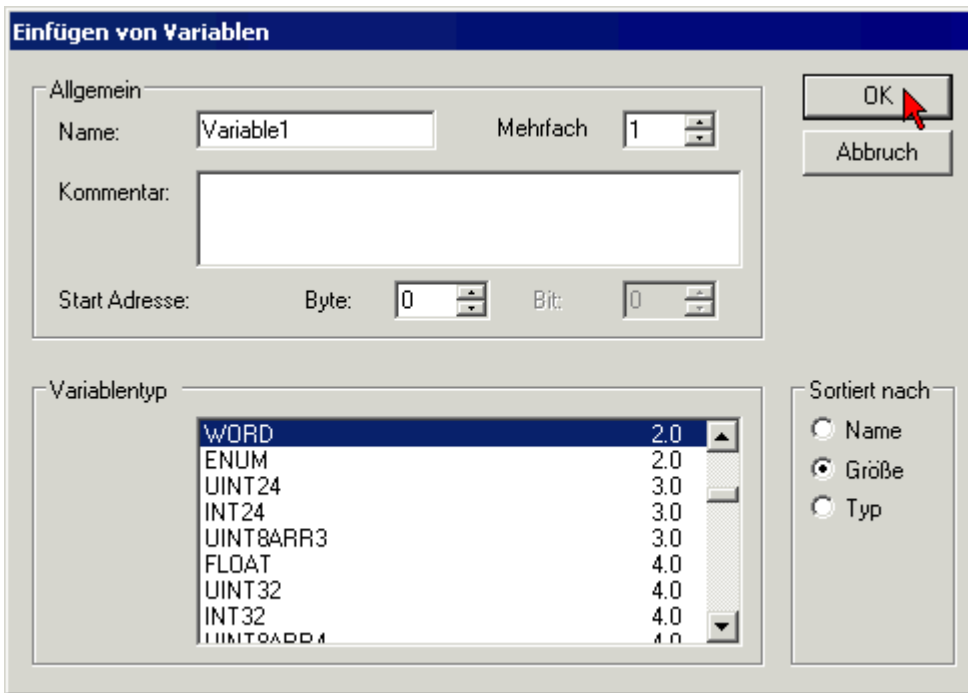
Einfügen von Variablen

Allgemein

Name: Variable1

Mehrfach 1

Kommentar:

Start Adresse: Byte: 0 Bit: 0

OK

Abbruch

Variablentyp

| WORD | 2.0 |
|---|---|
| ENUM | 2.0 |
| UINT24 | 3.0 |
| INT24 | 3.0 |
| UINT8ARR3 | 3.0 |
| FLOAT | 4.0 |
| UINT32 | 4.0 |
| INT32 | 4.0 |
| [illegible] | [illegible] |

Sortiert nach

Name

Größe

Typ